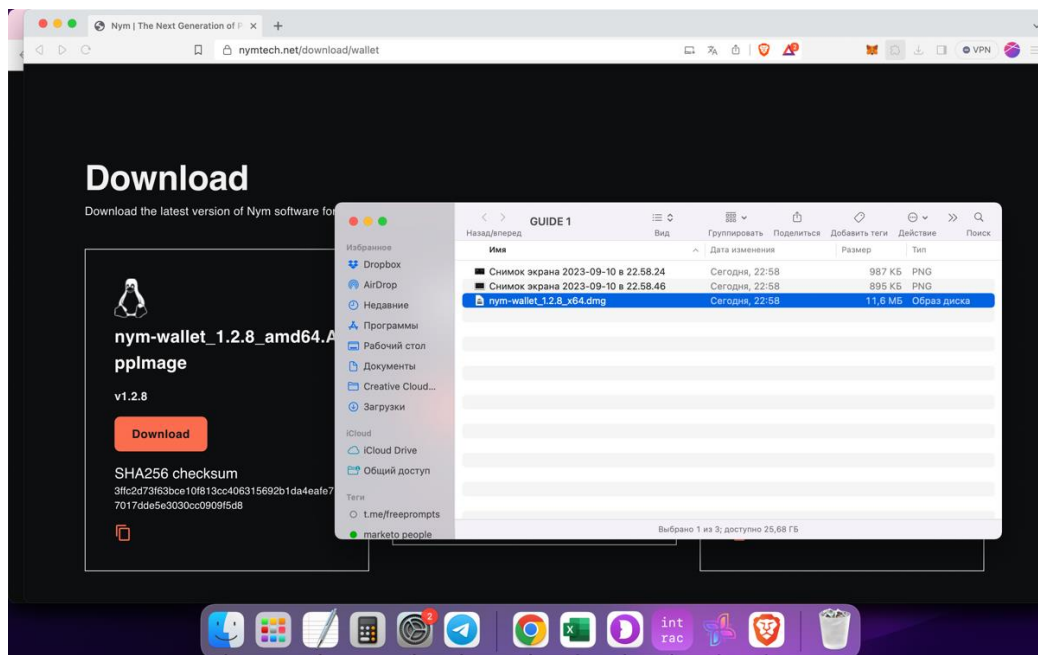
Nym | The Next Generation of P ×

nymtech.net/download/wallet

VPN

Download

Download the latest version of Nym software fo

nym-wallet_1.2.8_amd64.A ppImage

v1.2.8

Download

SHA256 checksum

3ffc2d73f63bce10f813cc406315692b1da4eafe7 7017dde5e3030cc0909f5d8

Назад/вперед

GUIDE 1

Вид

Группировать

Поделиться

Добавить теги

Действие

Поиск

Избранное

Dropbox

AirDrop

Недавние

Программы

Рабочий стол

Документы

Creative Cloud...

Загрузки

iCloud

iCloud Drive

Общий доступ

Теги

t.me/freeprompts

marketo people

| Имя | Дата изменения | Размер | Тип |
|---|---|---|---|
| Снимок экрана 2023-09-10 в 22.58.24 | Сегодня, 22:58 | 987 КБ | PNG |
| Снимок экрана 2023-09-10 в 22.58.46 | Сегодня, 22:58 | 895 КБ | PNG |
| nym-wallet_1.2.8_x64.dmg | Сегодня, 22:58 | 11,6 МБ | Образ диска |

Выбрано 1 из 3; доступно 25,68 ГБ

2

int rac